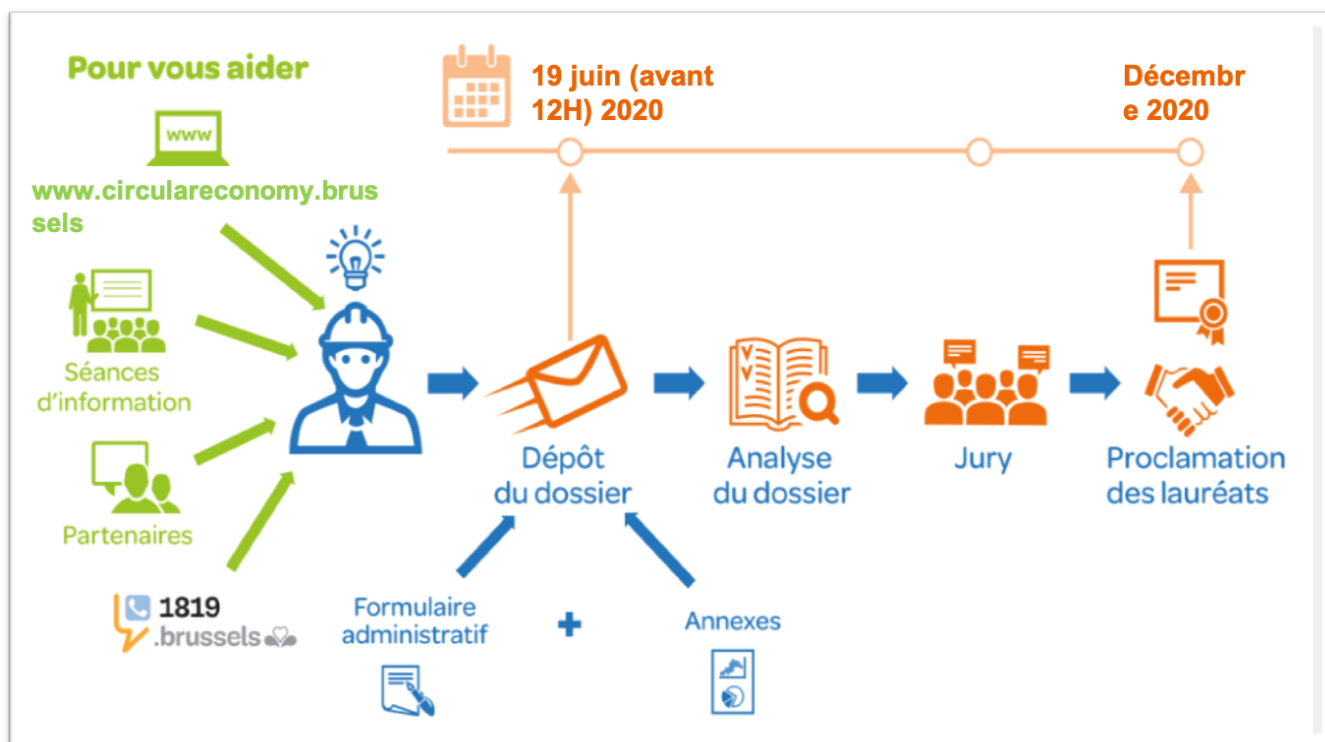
Pour vous aider

WWW

www.circulareconomy.brussels

Séances d'information

Partenaires

1819 .brussels

19 juin (avant 12H) 2020

Décembre 2020

Dépôt du dossier

Analyse du dossier

Jury

Proclamation des lauréats

Formulaire administratif

+

Annexes